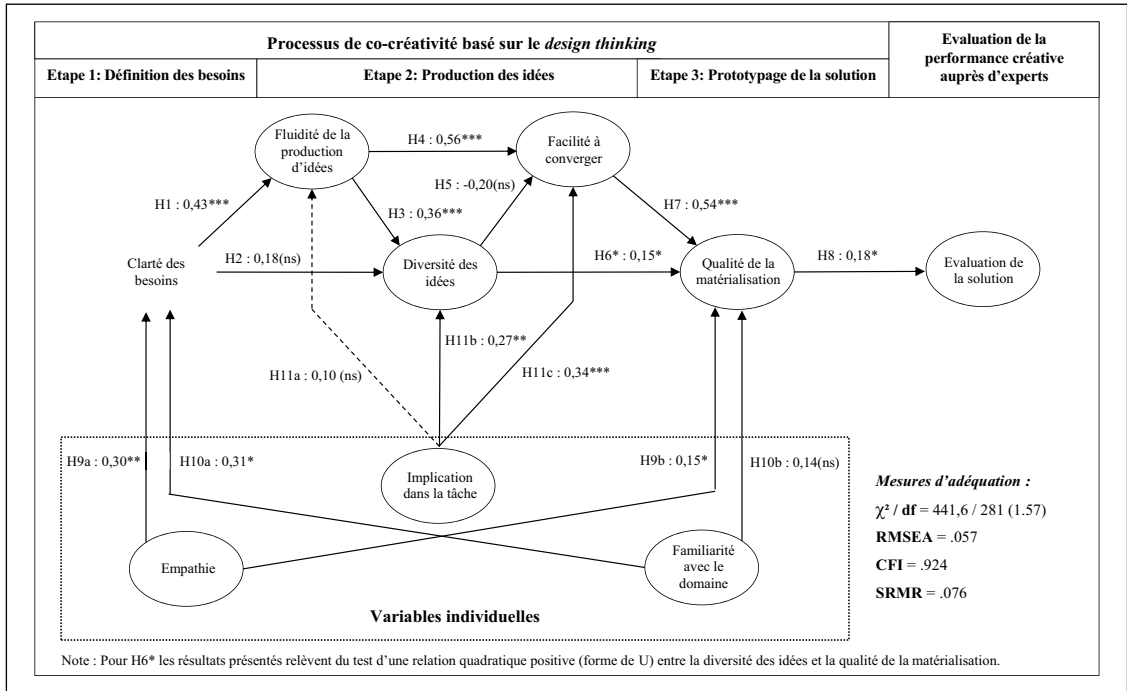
Processus de co-créativité basé sur le *design thinking*

Evaluation de la performance créative auprès d'experts

Etape 1: Définition des besoins

Etape 2: Production des idées

Etape 3: Prototypage de la solution

Fluidité de la production d'idées

H4 : 0,56***

Facilité à converger

H1 : 0,43***

H5 : -0,20(ns)

H3 : 0,36***

H7 : 0,54***

Clarté des besoins

H2 : 0,18(ns)

Diversité des idées

H6* : 0,15*

Qualité de la matérialisation

H8 : 0,18*

Evaluation de la solution

H11b : 0,27**

H11a : 0,10 (ns)

H11c : 0,34***

H9a : 0,30**

H10a : 0,31*

Implication dans la tâche

H9b : 0,15*

H10b : 0,14(ns)

*Mesures d'adéquation :*

$\chi^2$ / df = 441,6 / 281 (1.57)

RMSEA = .057

CFI = .924

SRMR = .076

Empathie

Familiarité avec le domaine

Variables individuelles

Note : Pour H6* les résultats présentés relèvent du test d'une relation quadratique positive (forme de U) entre la diversité des idées et la qualité de la matérialisation.